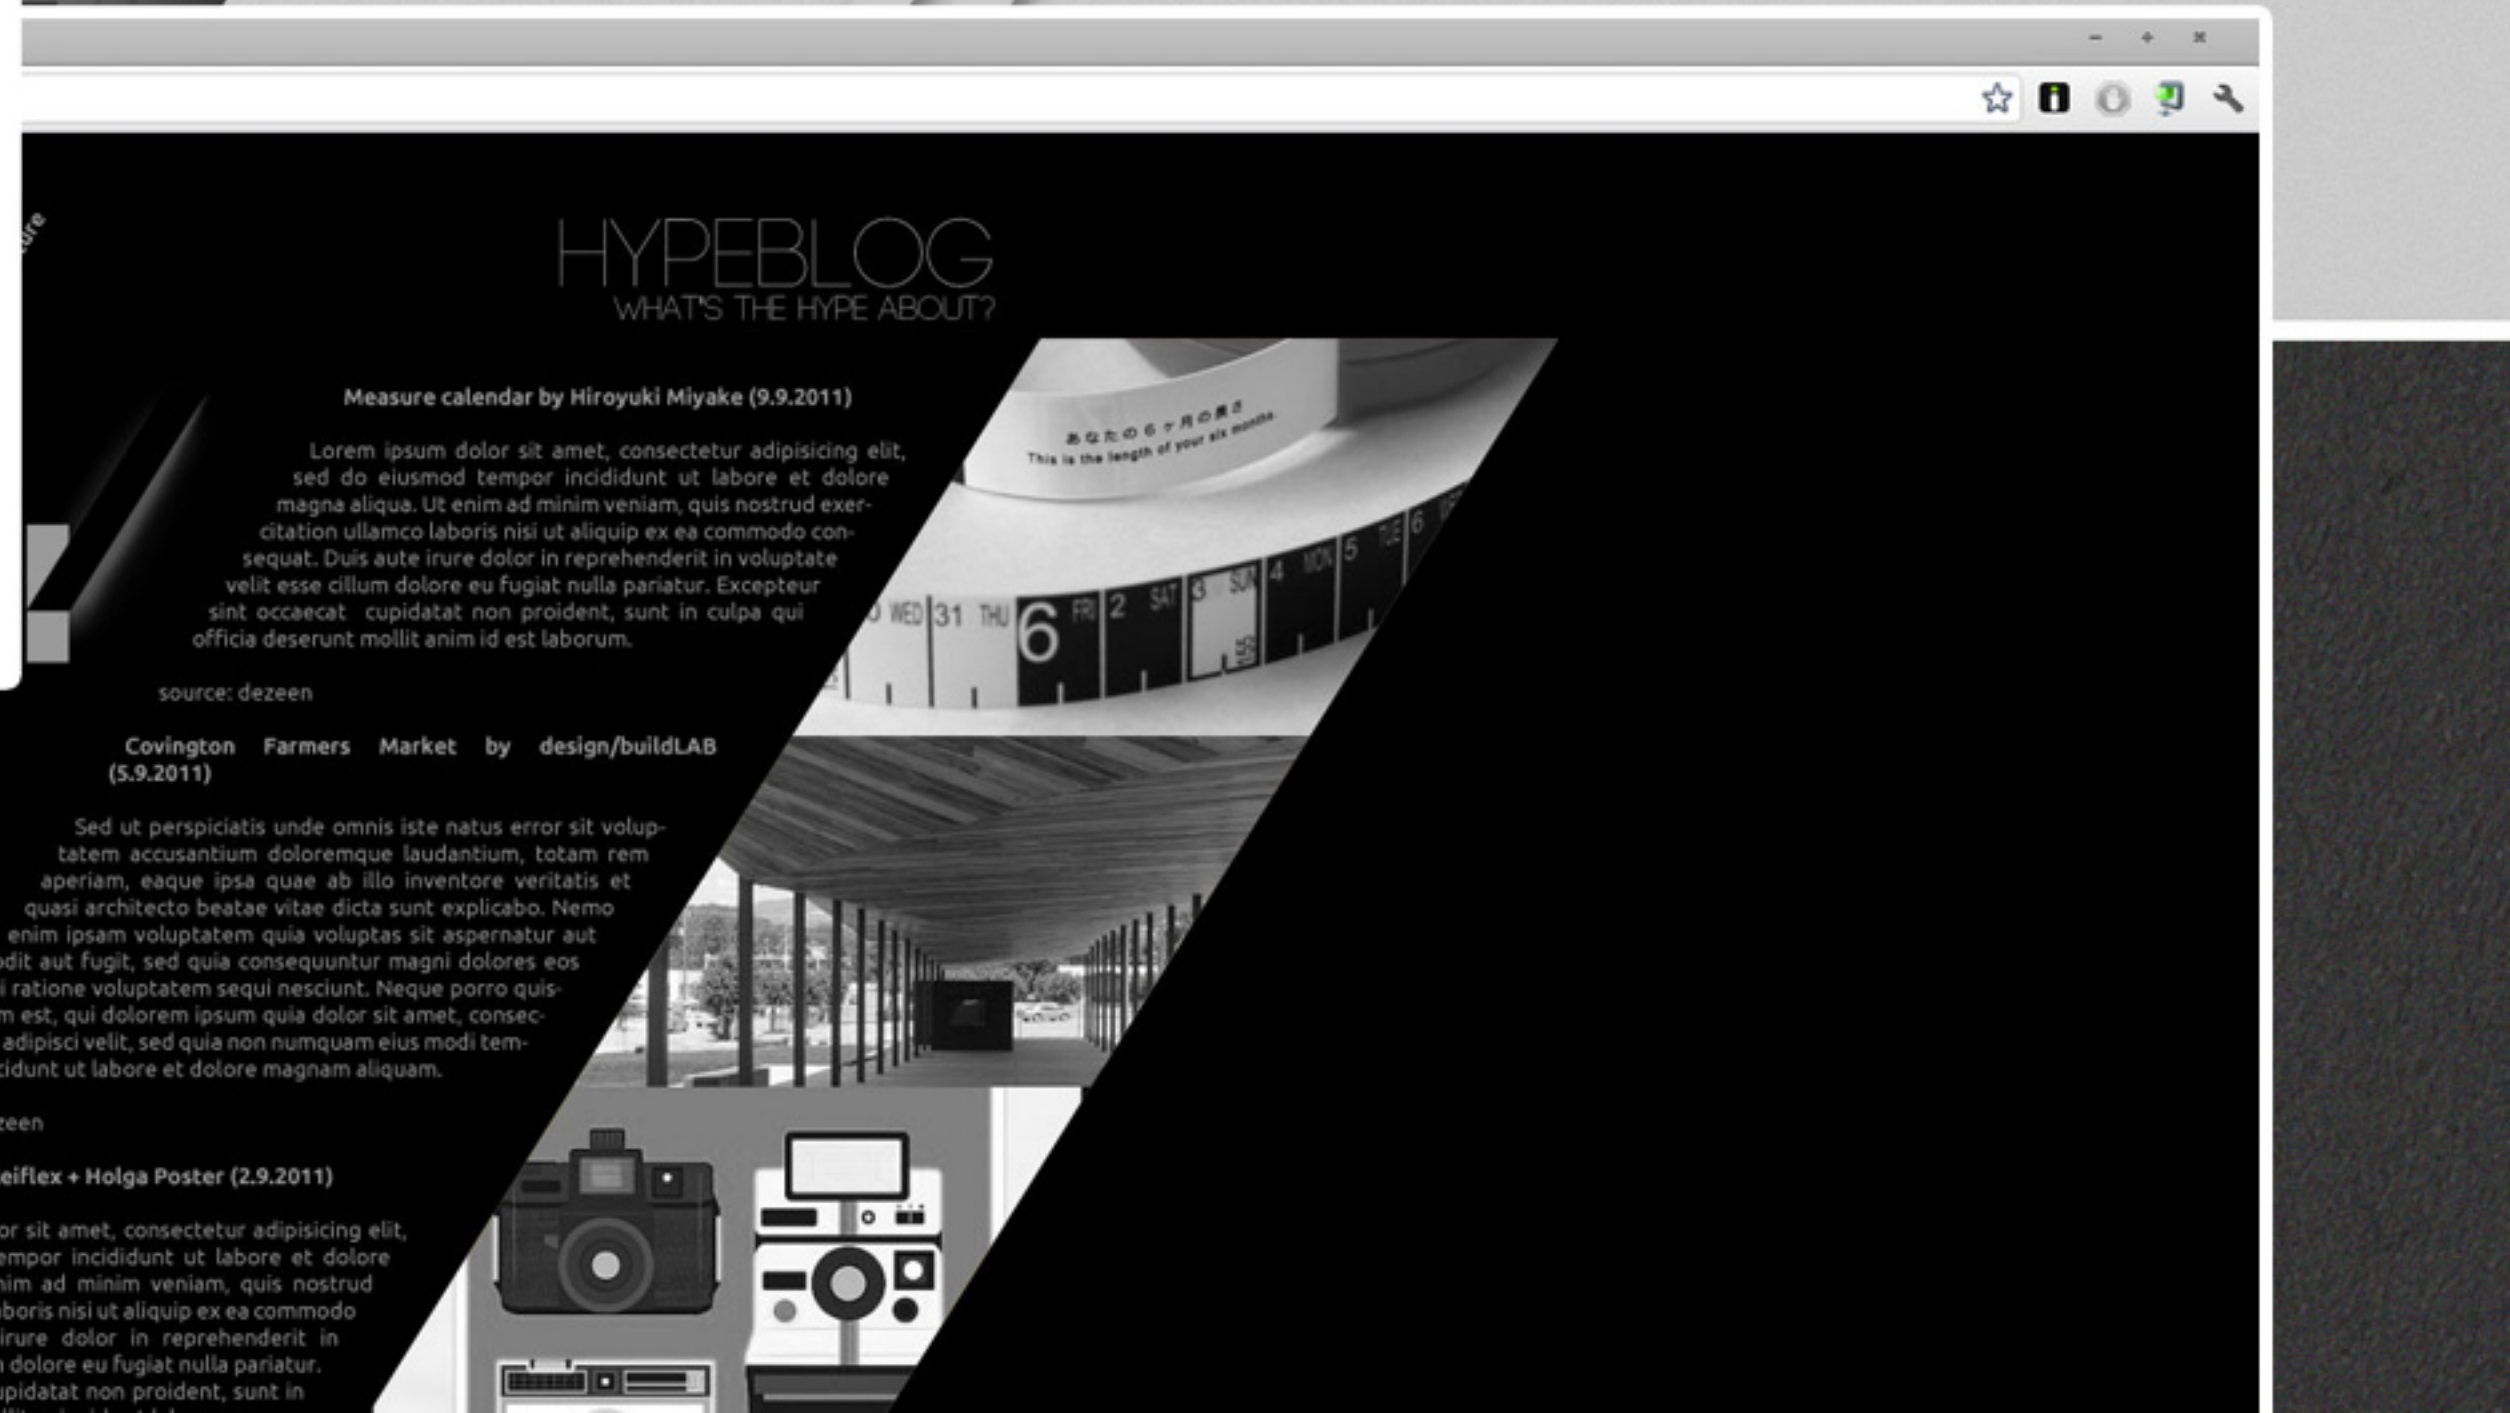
ure

HYPEBLOG
WHAT'S THE HYPE ABOUT?

Measure calendar by Hiroyuki Miyake (9.9.2011)

Lorem ipsum dolor sit amet, consectetur adipisicing elit, sed do eiusmod tempor incididunt ut labore et dolore magna aliqua. Ut enim ad minim veniam, quis nostrud exercitation ullamco laboris nisi ut aliquip ex ea commodo consequat. Duis aute irure dolor in reprehenderit in voluptate velit esse cillum dolore eu fugiat nulla pariatur. Excepteur sint occaecat cupidatat non proident, sunt in culpa qui officia deserunt mollit anim id est laborum.

source: dezeen

Covington Farmers Market by design/buildLAB (5.9.2011)

Sed ut perspiciatis unde omnis iste natus error sit voluptatem accusantium doloremque laudantium, totam rem aperiam, eaque ipsa quae ab illo inventore veritatis et quasi architecto beatae vitae dicta sunt explicabo. Nemo enim ipsam voluptatem quia voluptas sit aspernatur aut odit aut fugit, sed quia consequuntur magni dolores eos i ratione voluptatem sequi nesciunt. Neque porro quism est, qui dolorem ipsum quia dolor sit amet, consec adipisci velit, sed quia non numquam eius modi temcidunt ut labore et dolore magnam aliquam.

zeen

eiflex + Holga Poster (2.9.2011)

or sit amet, consectetur adipisicing elit, empor incididunt ut labore et dolore nim ad minim veniam, quis nostrud boris nisi ut aliquip ex ea commodo irure dolor in reprehenderit in dolore eu fugiat nulla pariatur. upidatat non proident, sunt in

あなたの6ヶ月の長さ
This is the length of your six months.

WED 31 THU 6 FRI 2 SAT 3 SUN 4 MON 5 TUE 6